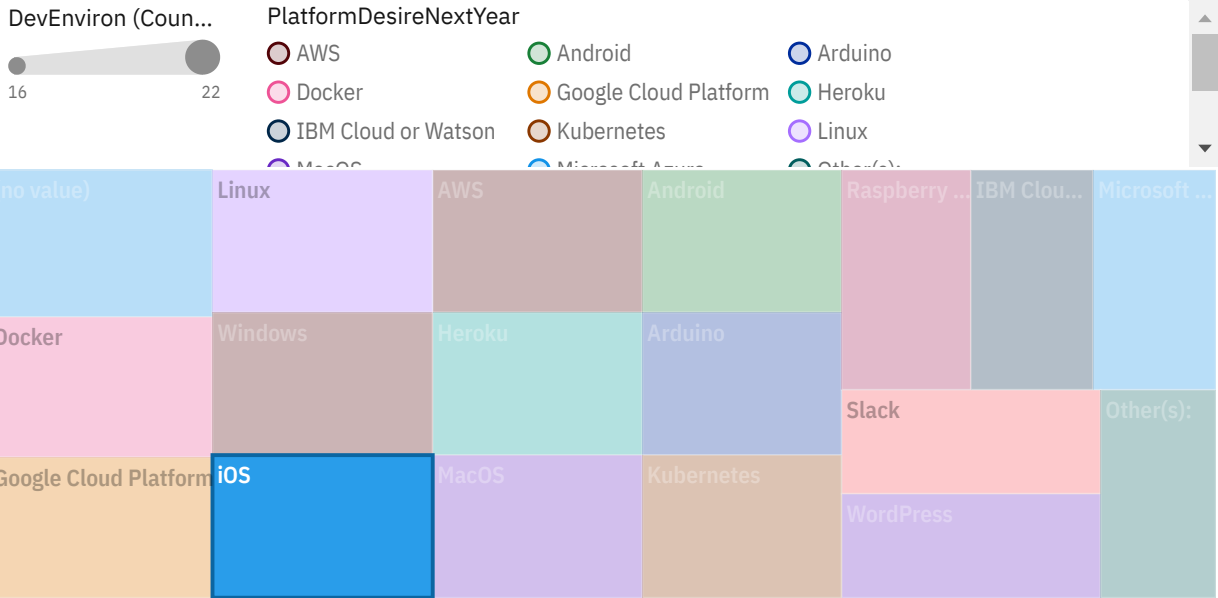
DevEnviron (Coun...

16

22

PlatformDesireNextYear

AWS
Android
Arduino
Docker
Google Cloud Platform
Heroku
IBM Cloud or Watson
Kubernetes
Linux
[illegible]
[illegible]
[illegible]

no value)
Linux
AWS
Android
Raspberry ...
IBM Clou...
Microsoft ...
Docker
Windows
Heroku
Arduino
Slack
Other(s):
Google Cloud Platform
iOS
MacOS
Kubernetes
WordPress